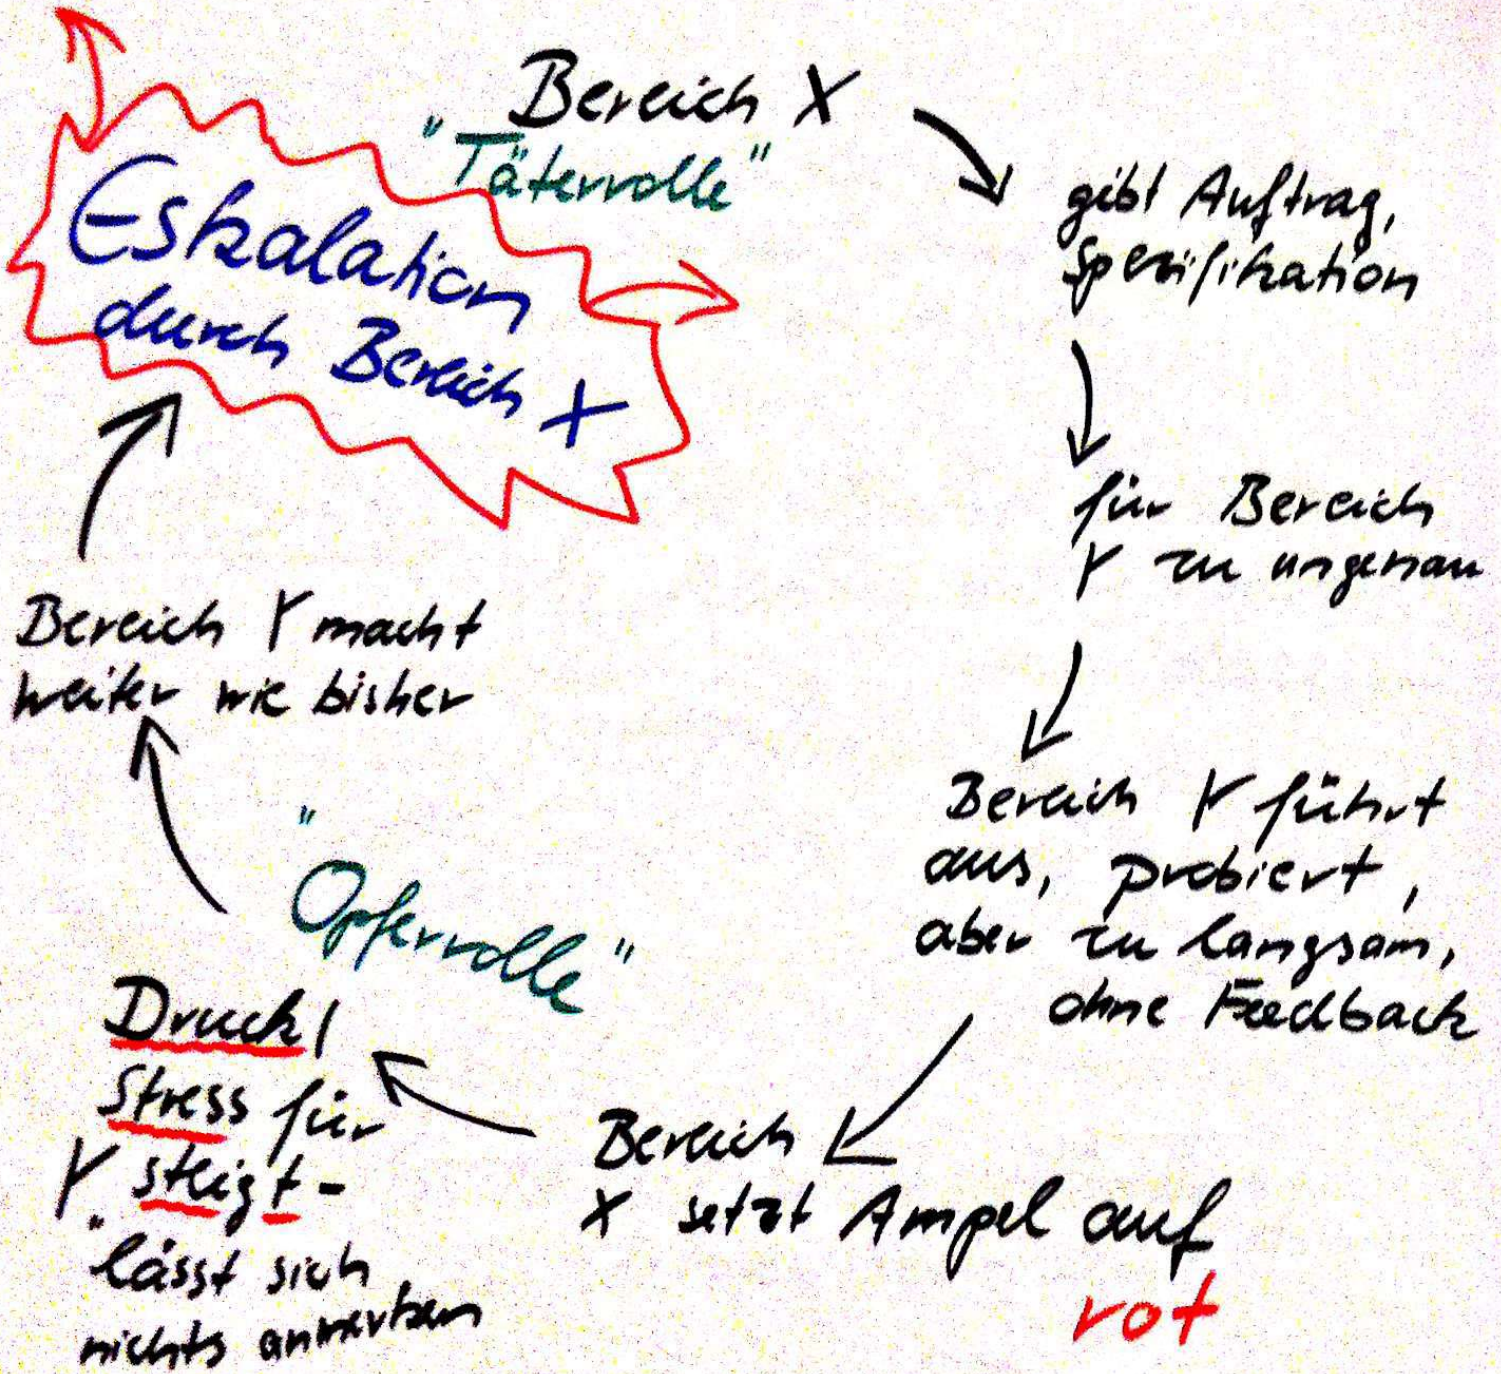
Bereich X
"Täterrolle"

gibt Auftrag, Spezifikation

für Bereich Y zu ungenau

Bereich Y führt aus, probiert, aber zu langsam, ohne Feedback

Bereich X setzt Ampel auf rot

"Opferrolle"

Druck / Stress für Y steigt - lässt sich nichts anmerken

Bereich Y macht weiter wie bisher

Eskalation durch Bereich X